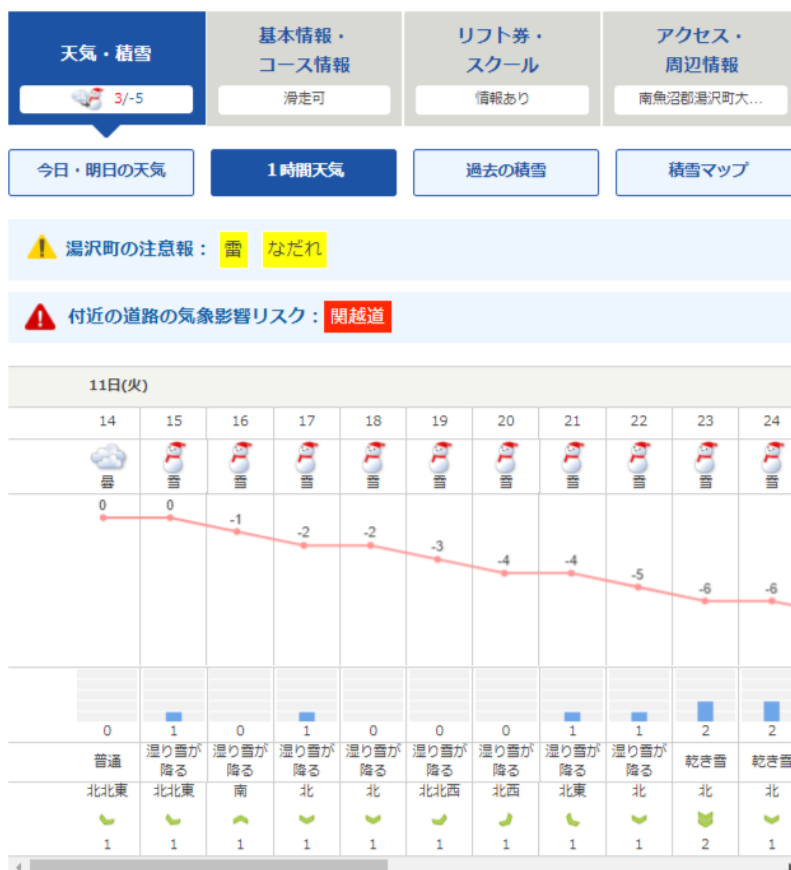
天気・積雪
3/-5

基本情報・コース情報
滑走可

リフト券・スクール
情報あり

アクセス・周辺情報
南魚沼郡湯沢町大...

今日・明日の天気
1時間天気
過去の積雪
積雪マップ

湯沢町の注意報： 雷 なだれ

付近の道路の気象影響リスク： 関越道

11日(火)

| 14 | 15 | 16 | 17 | 18 | 19 | 20 | 21 | 22 | 23 | 24 |
|---|---|---|---|---|---|---|---|---|---|---|
| 曇 | 雪 | 雪 | 雪 | 雪 | 雪 | 雪 | 雪 | 雪 | 雪 | 雪 |
| 0 | 0 | -1 | -2 | -2 | -3 | -4 | -4 | -5 | -6 | -6 |
| 0 | 1 | 0 | 1 | 0 | 0 | 0 | 1 | 1 | 2 | 2 |
| 普通 | 湿り雪が降る | 湿り雪が降る | 湿り雪が降る | 湿り雪が降る | 湿り雪が降る | 湿り雪が降る | 湿り雪が降る | 湿り雪が降る | 乾き雪 | 乾き雪 |
| 北北東 | 北北東 | 南 | 北 | 北 | 北北西 | 北西 | 北東 | 北 | 北 | 北 |
| 1 | 1 | 1 | 1 | 1 | 1 | 1 | 1 | 1 | 2 | 1 |